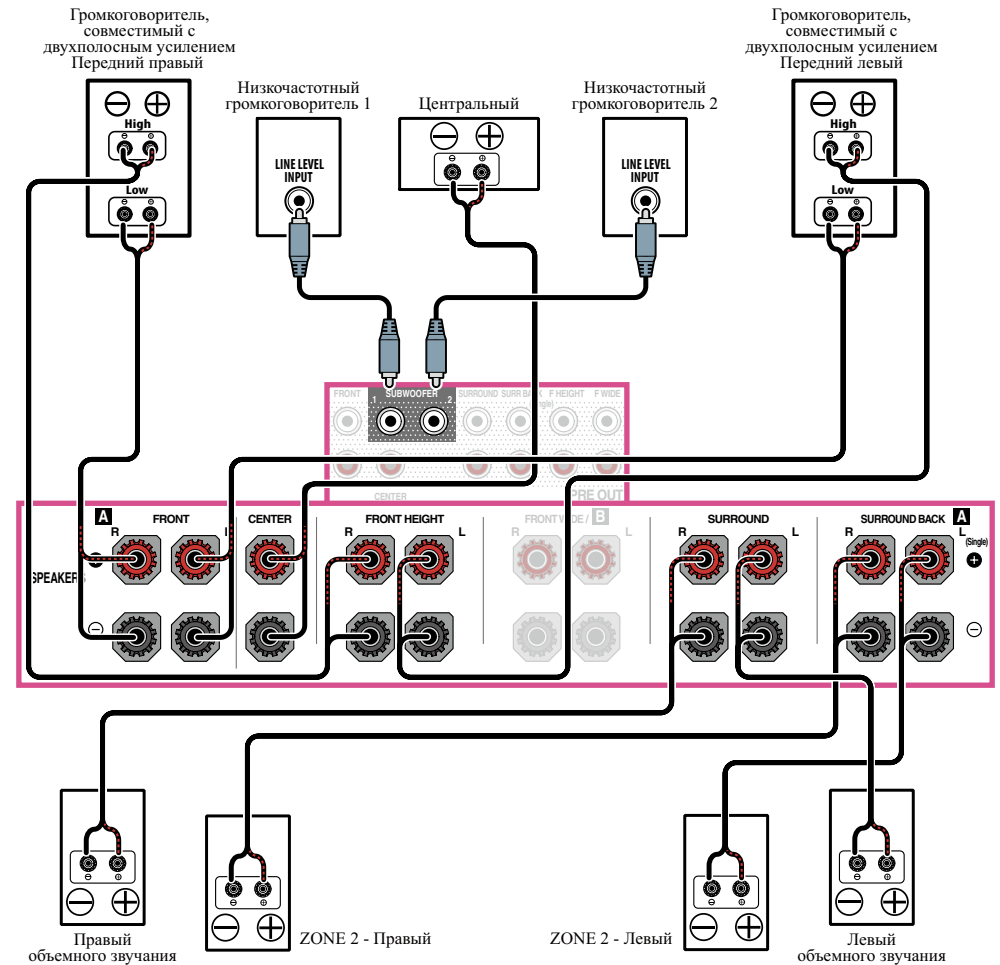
Громкоговоритель, совместимый с двухполосным усилением Передний правый

Низкочастотный громкоговоритель 1

Центральный

Низкочастотный громкоговоритель 2

Громкоговоритель, совместимый с двухполосным усилением Передний левый

High

Low

LINE LEVEL INPUT

LINE LEVEL INPUT

High

Low

FRONT

SUBWOOFER

1

2

SURROUND

SURR BACK

(Single)

F HEIGHT

F WIDE

CENTER

PRE OUT

A

FRONT

R

L

CENTER

FRONT HEIGHT

R

L

FRONT WIDE / B

L

SURROUND

R

L

SURROUND BACK

A

R

L

(Single)

SPEAKERS

Правый объемного звучания

ZONE 2 - Правый

ZONE 2 - Левый

Левый объемного звучания